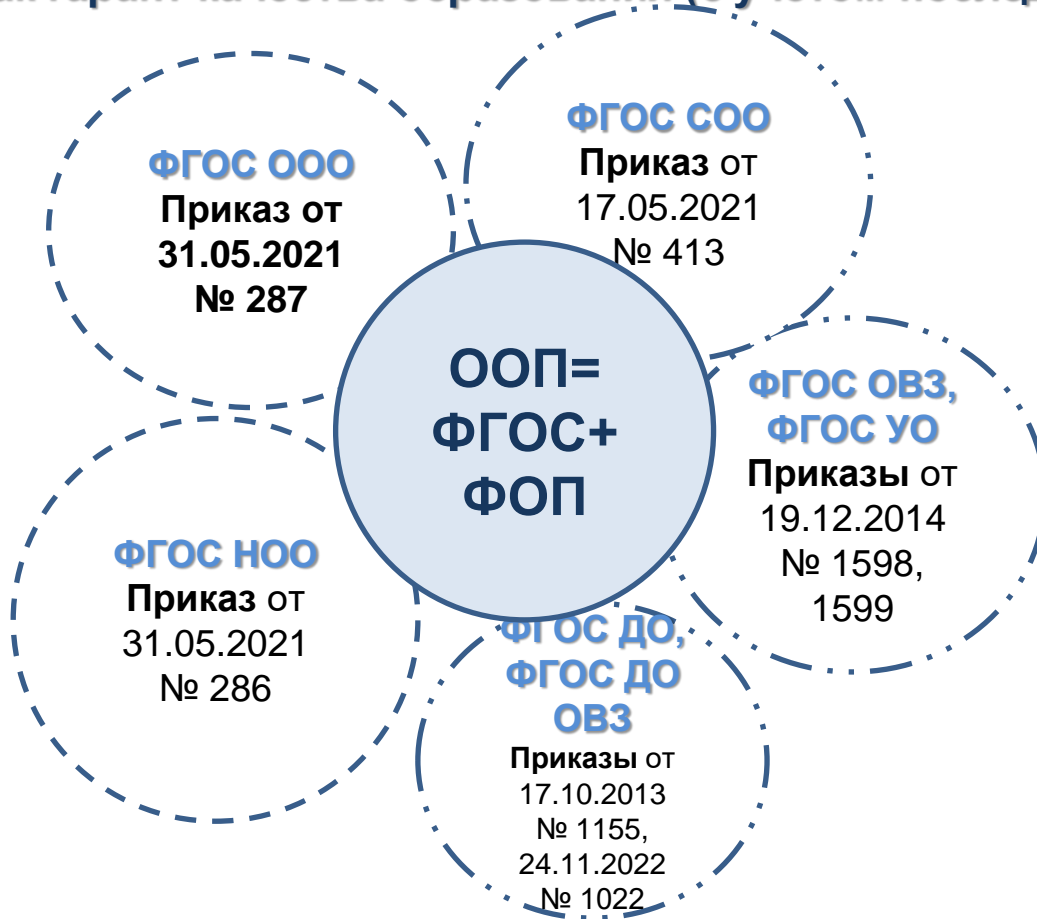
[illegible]

ФГОС ООО
Приказ от 31.05.2021 № 287

ФГОС СОО
Приказ от 17.05.2021 № 413

ООП= ФГОС+ ФОП

ФГОС ОВЗ, ФГОС УО
Приказы от 19.12.2014 № 1598, 1599

ФГОС НОО
Приказ от 31.05.2021 № 286

ФГОС ДО, ФГОС ДО ОВЗ
Приказы от 17.10.2013 № 1155, 24.11.2022 № 1022